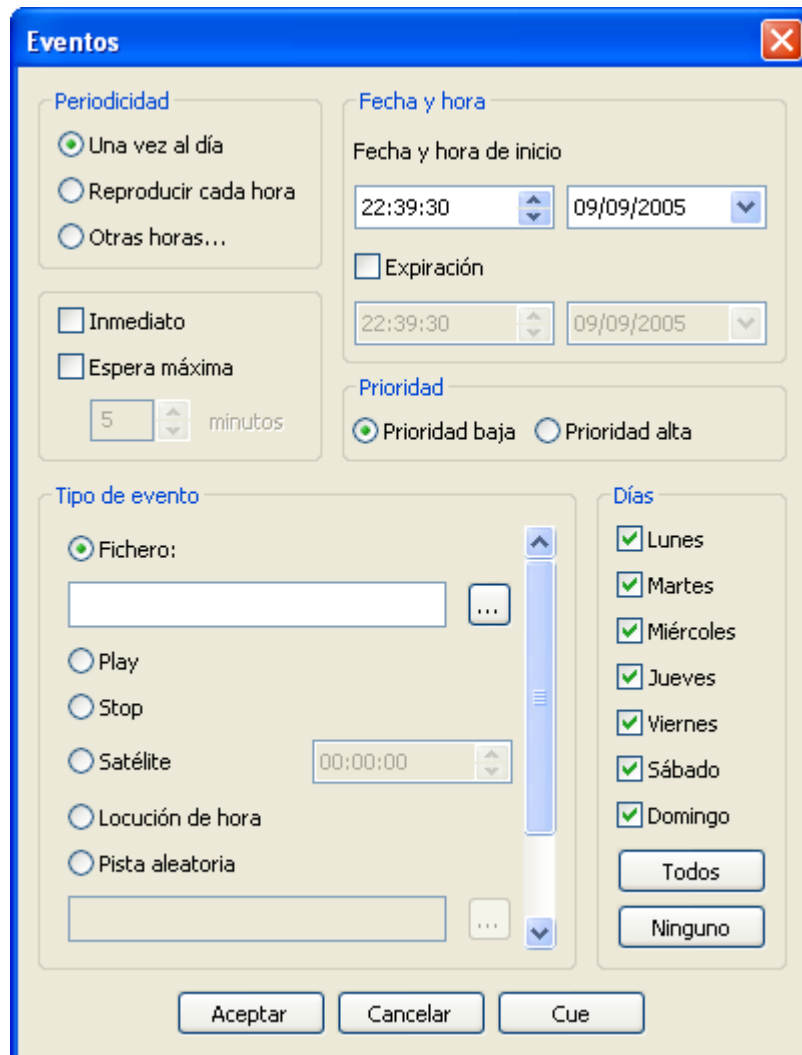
Eventos

Periodicidad
Una vez al día
Reproducir cada hora
Otras horas...

Inmediato
Espera máxima
5 minutos

Fecha y hora
Fecha y hora de inicio
22:39:30
09/09/2005
Expiración
22:39:30
09/09/2005

Prioridad
Prioridad baja
Prioridad alta

Tipo de evento
Fichero:
...
Play
Stop
Satélite
00:00:00
Locución de hora
Pista aleatoria
...

Días
Lunes
Martes
Miércoles
Jueves
Viernes
Sábado
Domingo
Todos
Ninguno

Aceptar
Cancelar
Cue